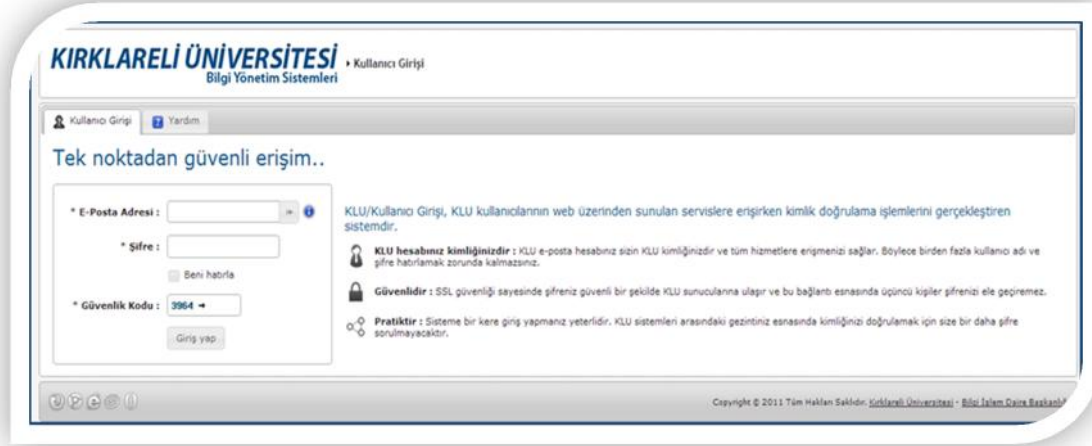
KIRKLARELİ ÜNİVERSİTESİ
Bilgi Yönetim Sistemleri

▸ Kullanıcı Girişi

Kullanıcı Girişi | Yardım

Tek noktadan güvenli erişim..

* E-Posta Adresi :

* Şifre :

Beni hatırla

* Güvenlik Kodu : 3964 →

Giriş yap

KLU/Kullanıcı Girişi, KLU kullanıcılarının web üzerinden sunulan servislere erişirken kimlik doğrulama işlemlerini gerçekleştiren sistemdir.

KLU hesabınız kimliğinizdir : KLU e-posta hesabınız sizin KLU kimliğinizdir ve tüm hizmetlere erişmenizi sağlar. Böylece birden fazla kullanıcı adı ve şifre hatırlamak zorunda kalmazsınız.

Güvenlidir : SSL güvenliği sayesinde şifreniz güvenli bir şekilde KLU sunucularına ulaşır ve bu bağlantı esnasında üçüncü kişiler şifrenizi ele geçiremez.

Pratiktir : Sisteme bir kere giriş yapmanız yeterlidir. KLU sistemleri arasındaki gezintiniz esnasında kimliğinizi doğrulamak için size bir daha şifre sorulmayacaktır.

Copyright © 2011 Tüm Hakları Saklıdır. Kırklareli Üniversitesi - Bilgi İşlem Daire Başkanlı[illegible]